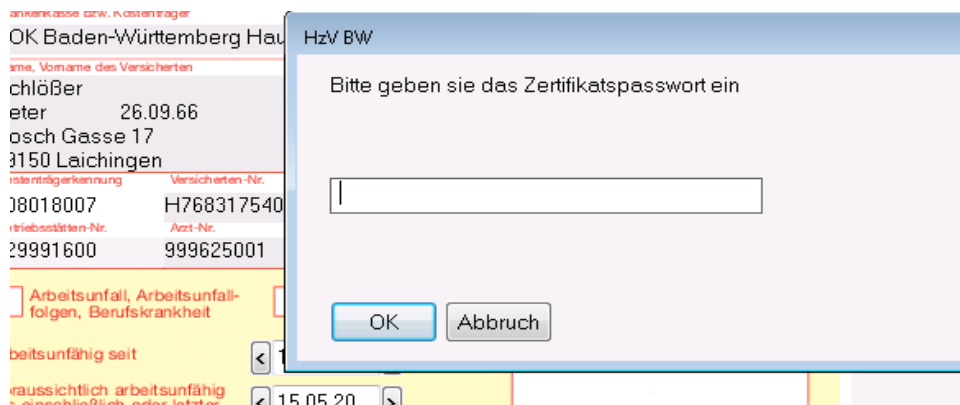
rankenkasse bzw. Kostenträger
OK Baden-Württemberg Hau
ame, Vorname des Versicherten
chlößer
eter 26.09.66
osch Gasse 17
9150 Laichingen
ostenträgerkennung Versicherten-Nr.
08018007 H768317540
etriebsstätten-Nr. Arzt-Nr.
29991600 999625001
Arbeitsunfall, Arbeitsunfallfolgen, Berufskrankheit
beitsunfähig seit
raussichtlich arbeitsunfähig
15.05.20

HzV BW
Bitte geben sie das Zertifikatspasswort ein
OK
Abbruch